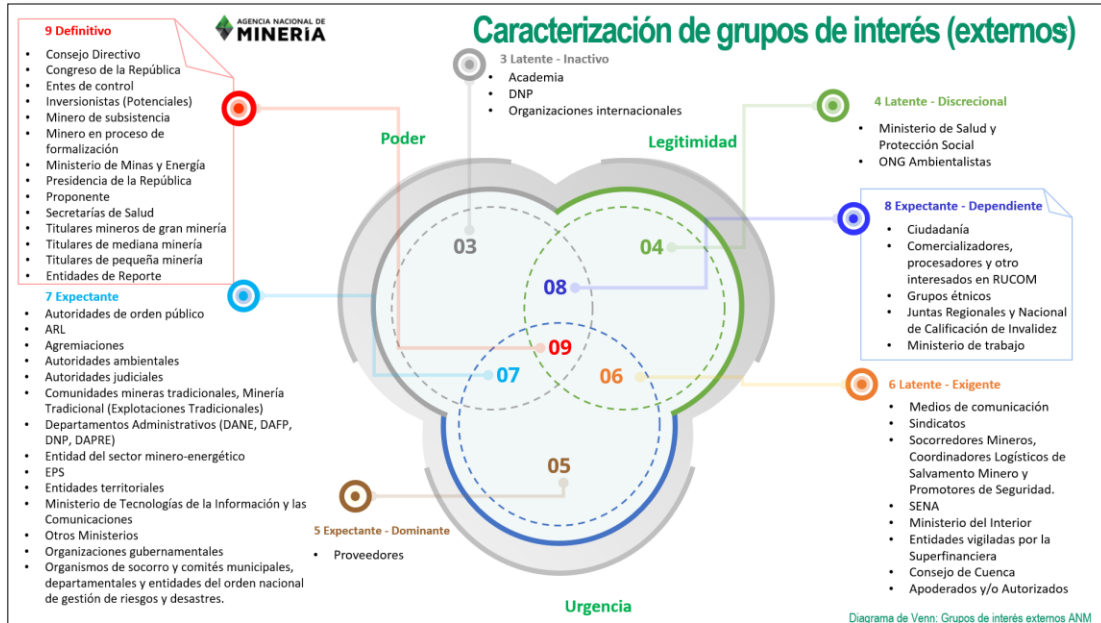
AGENCIA NACIONAL DE MINERÍA

Caracterización de grupos de interés (externos)

9 Definitivo
- Consejo Directivo
- Congreso de la República
- Entes de control
- Inversionistas (Potenciales)
- Minero de subsistencia
- Minero en proceso de formalización
- Ministerio de Minas y Energía
- Presidencia de la República
- Proponente
- Secretarías de Salud
- Titulares mineros de gran minería
- Titulares de mediana minería
- Titulares de pequeña minería
- Entidades de Reporte

3 Latente - Inactivo
- Academia
- DNP
- Organizaciones internacionales

4 Latente - Discrecional
- Ministerio de Salud y Protección Social
- ONG Ambientalistas

8 Expectante - Dependiente
- Ciudadanía
- Comercializadores, procesadores y otro interesados en RUCOM
- Grupos étnicos
- Juntas Regionales y Nacional de Calificación de Invalidez
- Ministerio de trabajo

Poder

Legitimidad

03

04

08

09

07

06

05

Urgencia

7 Expectante
- Autoridades de orden público
- ARL
- Agremiaciones
- Autoridades ambientales
- Autoridades judiciales
- Comunidades mineras tradicionales, Minería Tradicional (Explotaciones Tradicionales)
- Departamentos Administrativos (DANE, DAFP, DNP, DAPRE)
- Entidad del sector minero-energético
- EPS
- Entidades territoriales
- Ministerio de Tecnologías de la Información y las Comunicaciones
- Otros Ministerios
- Organizaciones gubernamentales
- Organismos de socorro y comités municipales, departamentales y entidades del orden nacional de gestión de riesgos y desastres.

5 Expectante - Dominante
- Proveedores

6 Latente - Exigente
- Medios de comunicación
- Sindicatos
- Socorredores Mineros, Coordinadores Logísticos de Salvamento Minero y Promotores de Seguridad.
- SENA
- Ministerio del Interior
- Entidades vigiladas por la Superfinanciera
- Consejo de Cuenca
- Apoderados y/o Autorizados

Diagrama de Venn: Grupos de interés externos ANM